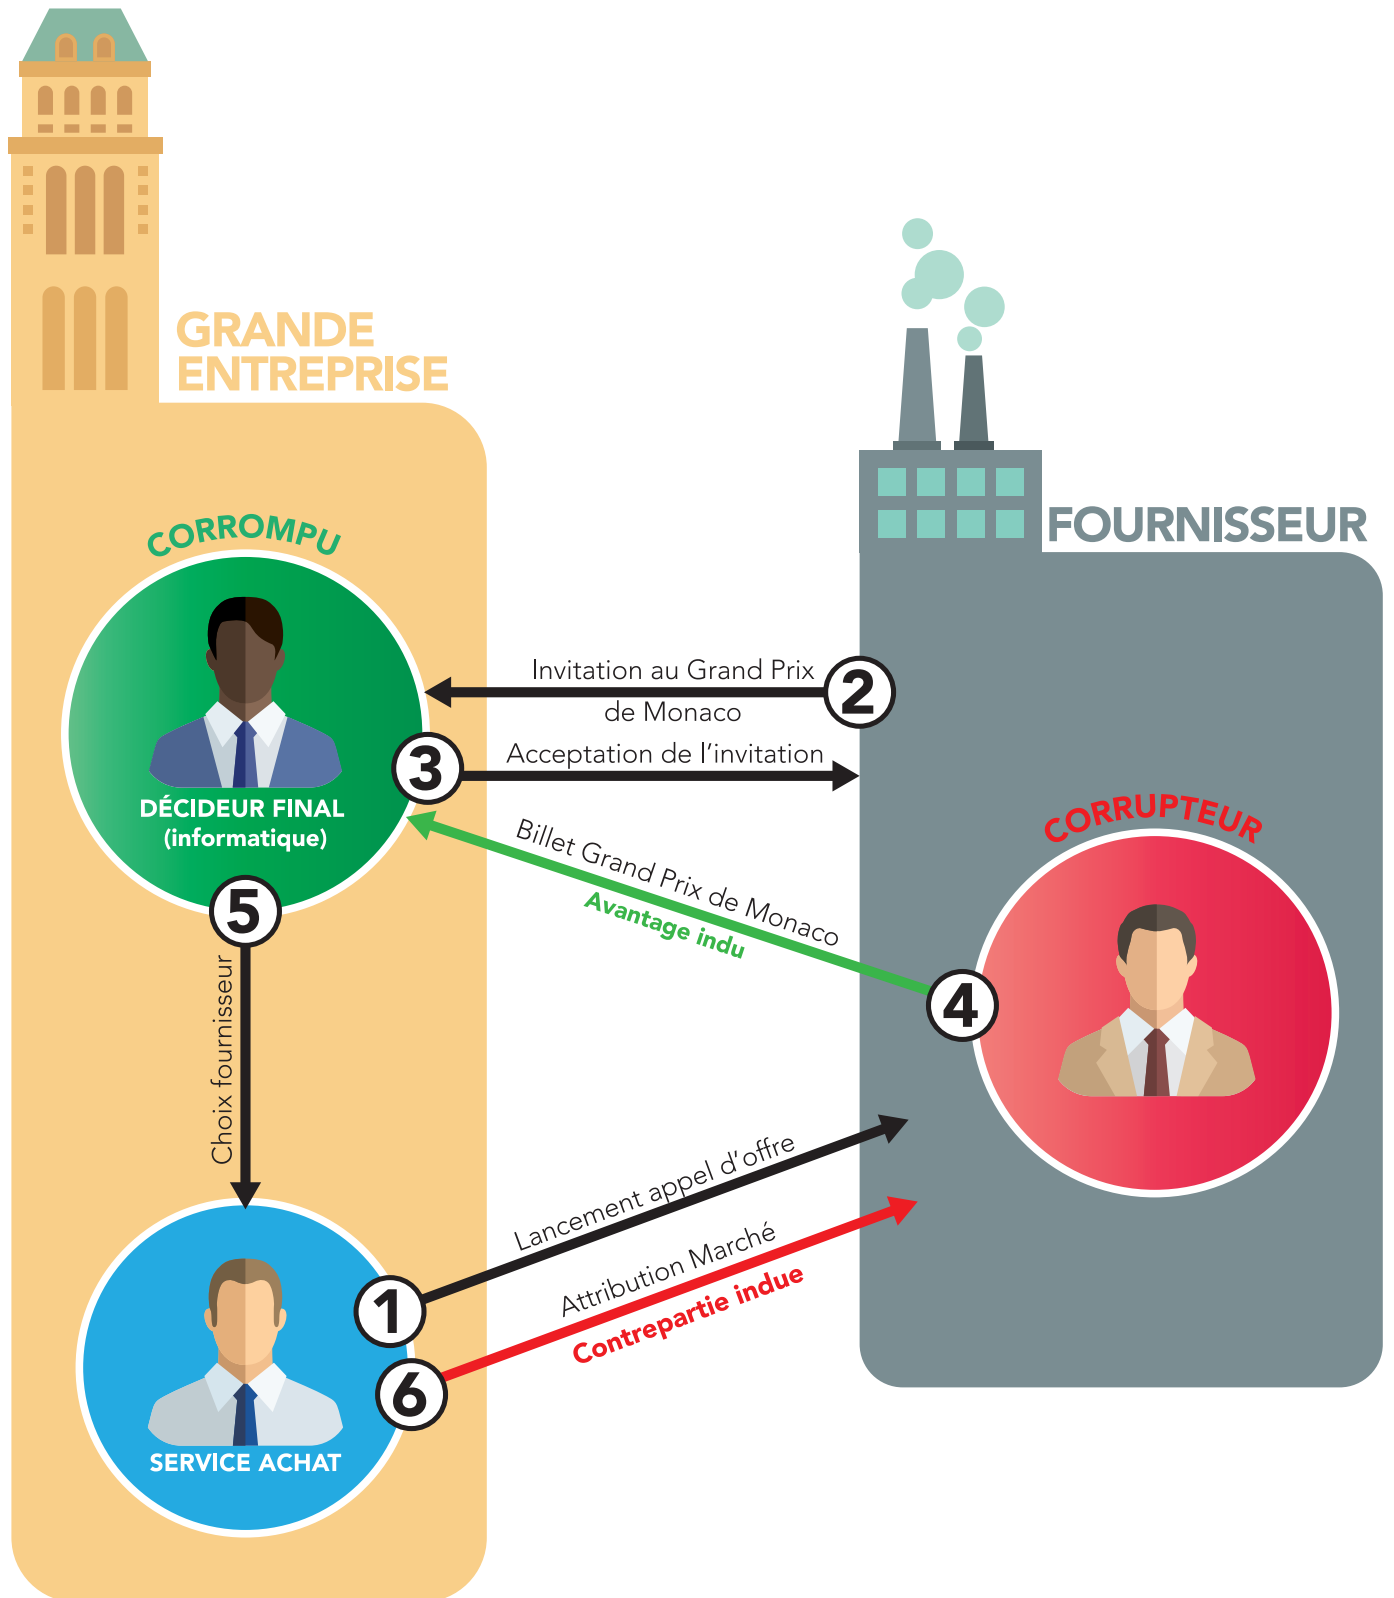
GRANDE ENTREPRISE

CORROMPU

DÉCIDEUR FINAL (informatique)

FOURNISSEUR

2 Invitation au Grand Prix de Monaco

3 Acceptation de l'invitation

CORRUPTEUR

Billet Grand Prix de Monaco
Avantage indu
4

5
Choix fournisseur

1 Lancement appel d'offre

6 Attribution Marché
Contrepartie indue

SERVICE ACHAT